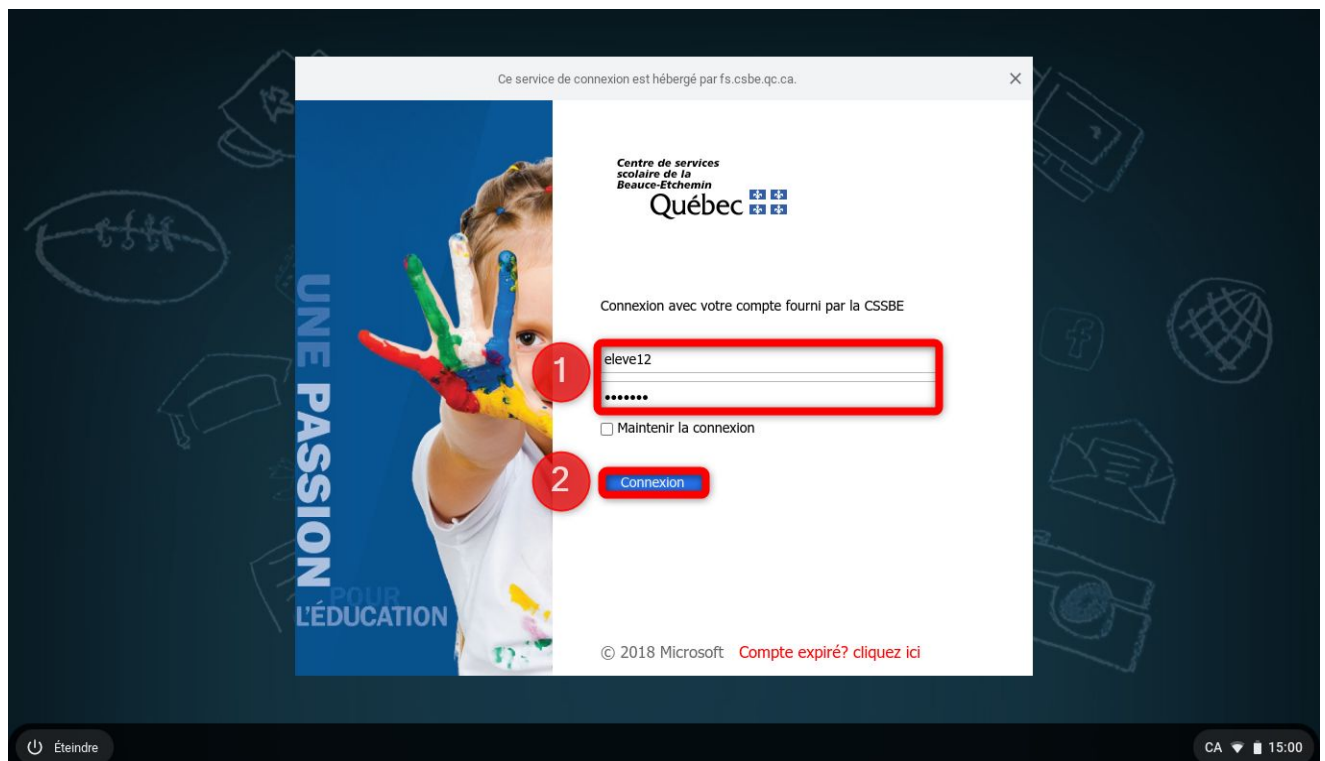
Ce service de connexion est hébergé par fs.csbe.qc.ca.

UNE PASSION POUR L'ÉDUCATION

Centre de services scolaire de la Beauce-Etchemin
Québec

Connexion avec votre compte fourni par la CSSBE

1
eleve12
•••••••

Maintenir la connexion

2
Connexion

© 2018 Microsoft Compte expiré? cliquez ici

Éteindre

CA 15:00